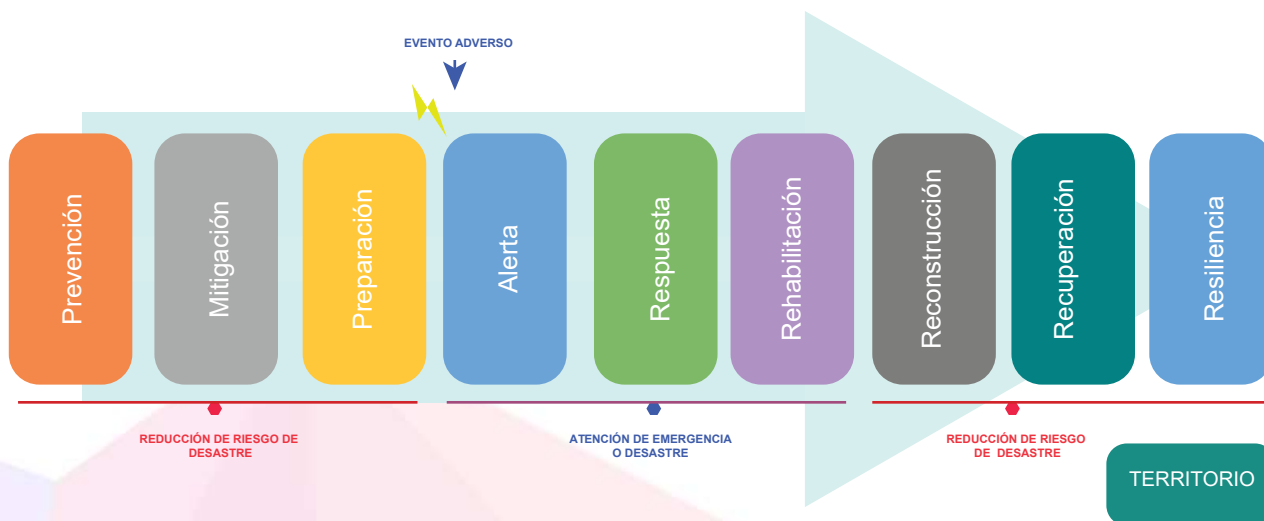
EVENTO ADVERSO

Prevención

Mitigación

Preparación

Alerta

Respuesta

Rehabilitación

Reconstrucción

Recuperación

Resiliencia

REDUCCIÓN DE RIESGO DE DESASTRE

ATENCIÓN DE EMERGENCIA O DESASTRE

REDUCCIÓN DE RIESGO DE DESASTRE

TERRITORIO